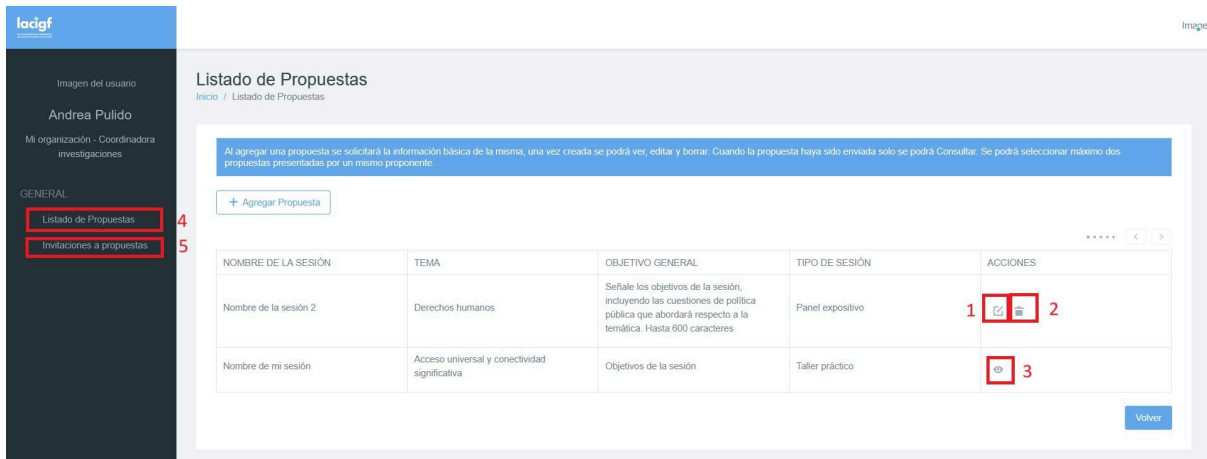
lacigf

Image

Imagen del usuario

Andrea Pulido

Mi organización - Coordinadora investigaciones

GENERAL

Listado de Propuestas 4

Invitaciones a propuestas 5

Listado de Propuestas

Inicio / Listado de Propuestas

Al agregar una propuesta se solicitará la información básica de la misma, una vez creada se podrá ver, editar y borrar. Cuando la propuesta haya sido enviada solo se podrá Consultar. Se podrá seleccionar máximo dos propuestas presentadas por un mismo proponente.

+ Agregar Propuesta

| NOMBRE DE LA SESIÓN | TEMA | OBJETIVO GENERAL | TIPO DE SESIÓN | ACCIONES |
|---|---|---|---|---|
| Nombre de la sesión 2 | Derechos humanos | Señale los objetivos de la sesión, incluyendo las cuestiones de política pública que abordará respecto a la temática. Hasta 600 caracteres | Panel expositivo | 1 2 |
| Nombre de mi sesión | Acceso universal y conectividad significativa | Objetivos de la sesión | Taller práctico | 3 |

Volver